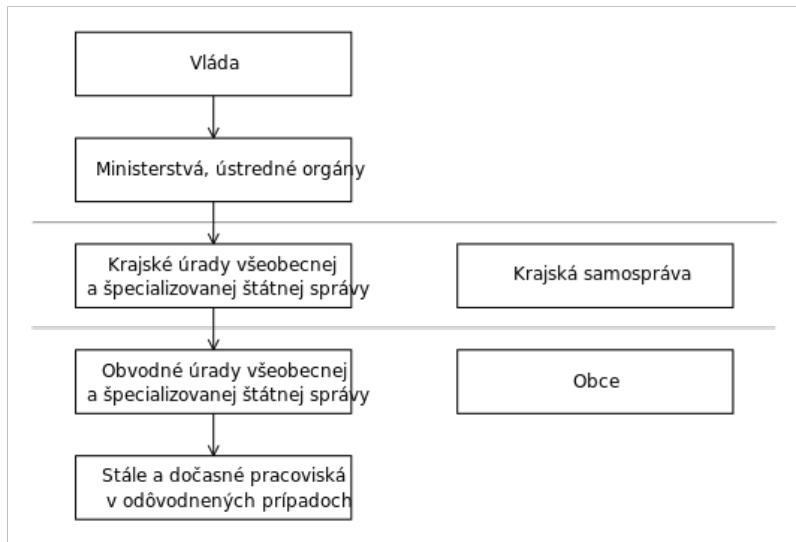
Vláda

Ministerstvá, ústredné orgány

Krajské úrady všeobecnej a špecializovanej štátnej správy

Krajská samospráva

Obvodné úrady všeobecnej a špecializovanej štátnej správy

Obce

Stále a dočasné pracoviská v odôvodnených prípadoch